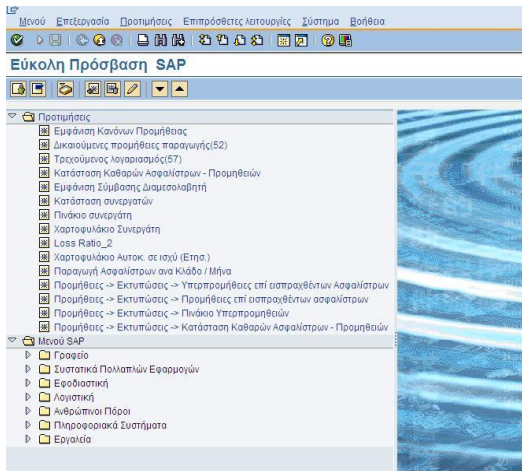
Μενού Επεξεργασία Προτιμήσεις Επιπρόσθετες λειτουργίες Σύστημα Βοήθεια

Εύκολη Πρόσβαση SAP

Προτιμήσεις
Εμφάνιση Κανόνων Προμήθειας
Δικαιούμενες προμήθειες παραγωγής(52)
Τρεχούμενος λογαριασμός(57)
Κατάσταση Καθαρών Ασφαλίστρων - Προμηθειών
Εμφάνιση Σύμβασης Διαμεσολαβητή
Κατάσταση συνεργατών
Πινάκιο συνεργάτη
Χαρτοφυλάκιο Συνεργάτη
Loss Ratio_2
Χαρτοφυλάκιο Αυτοκ. σε ισχύ (Ετησ.)
Παραγωγή Ασφαλίστρων ανα Κλάδο / Μήνα
Προμήθειες -> Εκτυπώσεις -> Υπερπρομήθειες επί εισπραχθέντων Ασφαλίστρων
Προμήθειες -> Εκτυπώσεις -> Προμήθειες επί εισπραχθέντων ασφαλίστρων
Προμήθειες -> Εκτυπώσεις -> Πινάκιο Υπερπρομηθειών
Προμήθειες -> Εκτυπώσεις -> Κατάσταση Καθαρών Ασφαλίστρων - Προμηθειών
Μενού SAP
Γραφείο
Συστατικά Πολλαπλών Εφαρμογών
Εφοδιαστική
Λογιστική
Ανθρώπινοι Πόροι
Πληροφοριακά Συστήματα
Εργαλεία